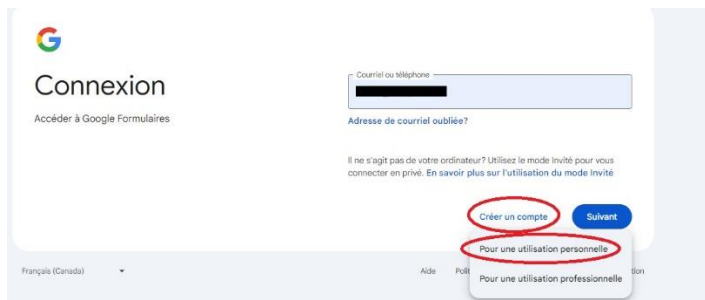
G

Connexion

Accéder à Google Formulaires

Courriel ou téléphone

Adresse de courriel oubliée?

Il ne s'agit pas de votre ordinateur? Utilisez le mode Invité pour vous connecter en privé. En savoir plus sur l'utilisation du mode Invité

Créer un compte

Suivant

Pour une utilisation personnelle

Pour une utilisation professionnelle

Français (Canada)

Aide

Poli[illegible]

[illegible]tion